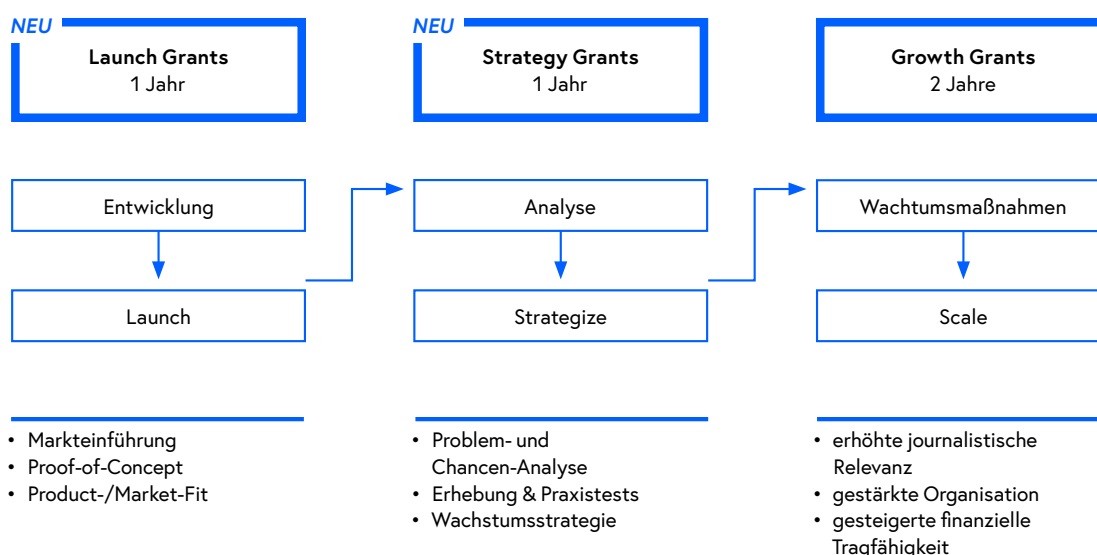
NEU

**Launch Grants**
1 Jahr

NEU

**Strategy Grants**
1 Jahr

**Growth Grants**
2 Jahre

Entwicklung

Launch

Analyse

Strategize

Wachtumsmaßnahmen

Scale

- Markteinführung
- Proof-of-Concept
- Product-/Market-Fit

- Problem- und Chancen-Analyse
- Erhebung & Praxistests
- Wachstumsstrategie

- erhöhte journalistische Relevanz
- gestärkte Organisation
- gesteigerte finanzielle Tragfähigkeit